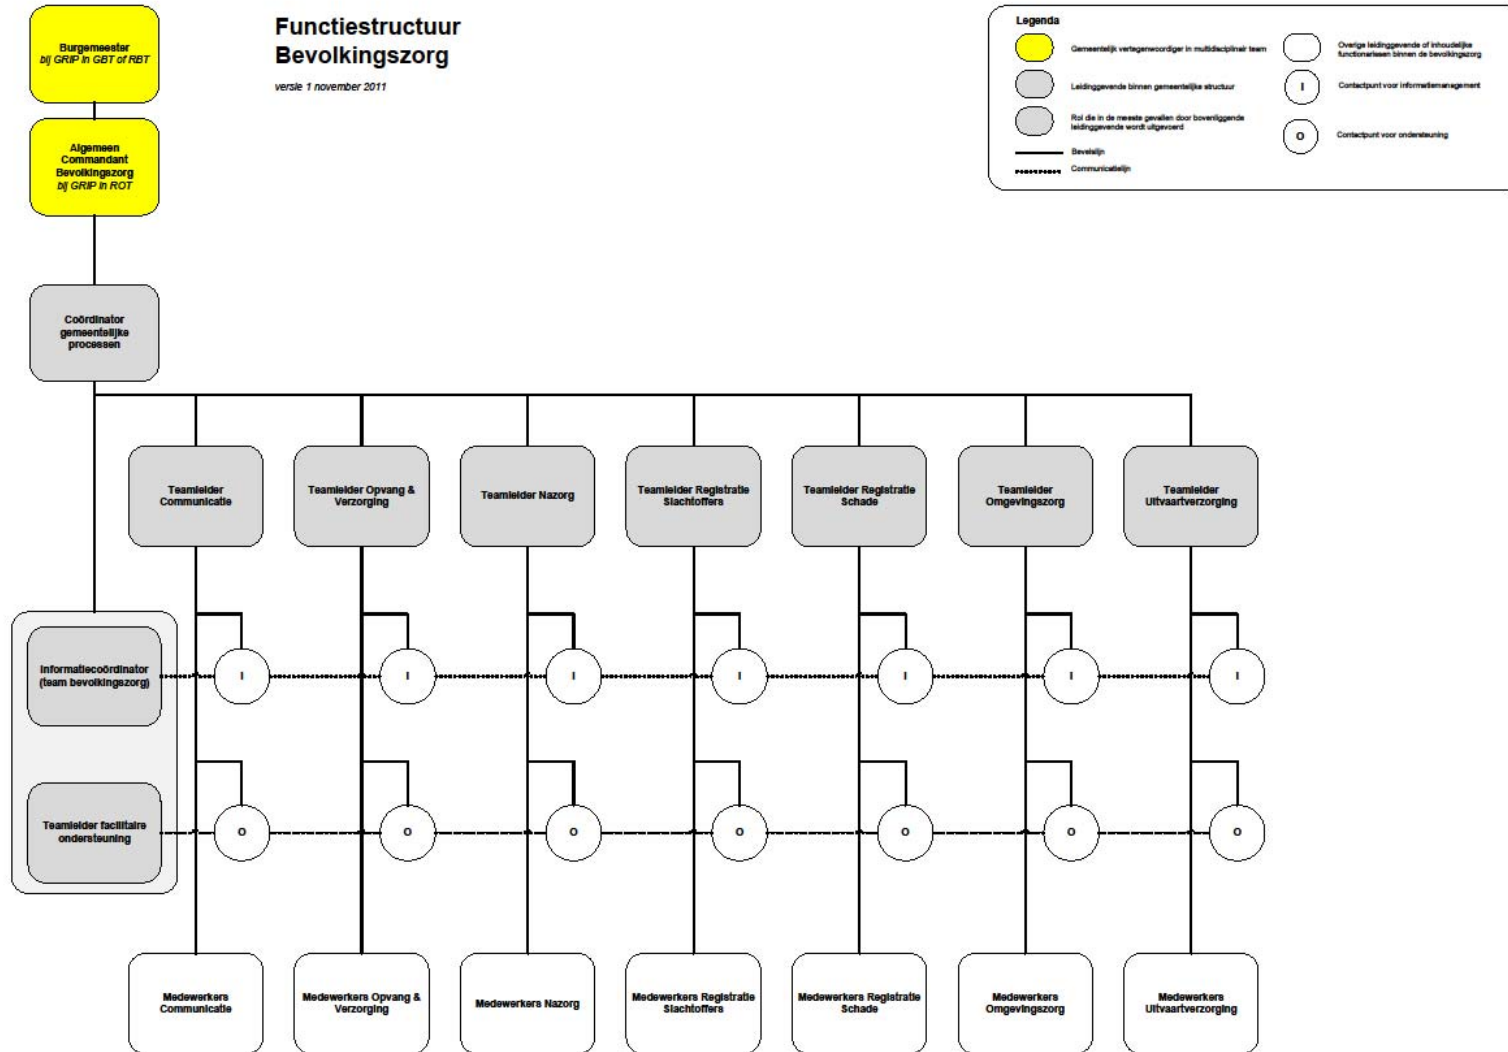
Functiestructuur Bevolkingszorg

versie 1 november 2011

Legenda

Gemeentelijk vertegenwoordiger in multidisciplinair team

Leidinggevende binnen gemeentelijke structuur

Rol die in de meeste gevallen door bovenliggende leidinggevende wordt uitgevoerd

Bevelslijn

Communicatielijn

Overige leidinggevende of inhoudelijke functionarissen binnen de bevolkingszorg

I Contactpunt voor informatiemanagement

O Contactpunt voor ondersteuning

Burgemeester bij GRIP in GBT of RBT

Algemeen Commandant Bevolkingszorg bij GRIP in ROT

Coördinator gemeentelijke processen

Teamleider Communicatie

Teamleider Opvang & Verzorging

Teamleider Nazorg

Teamleider Registratie Slachtoffers

Teamleider Registratie Schade

Teamleider Omgevingszorg

Teamleider Uitvaartverzorging

Informatiecoördinator (team bevolkingszorg)

I I I I I I I

Teamleider facilitaire ondersteuning

O O O O O O O

Medewerkers Communicatie

Medewerkers Opvang & Verzorging

Medewerkers Nazorg

Medewerkers Registratie Slachtoffers

Medewerkers Registratie Schade

Medewerkers Omgevingszorg

Medewerkers Uitvaartverzorging